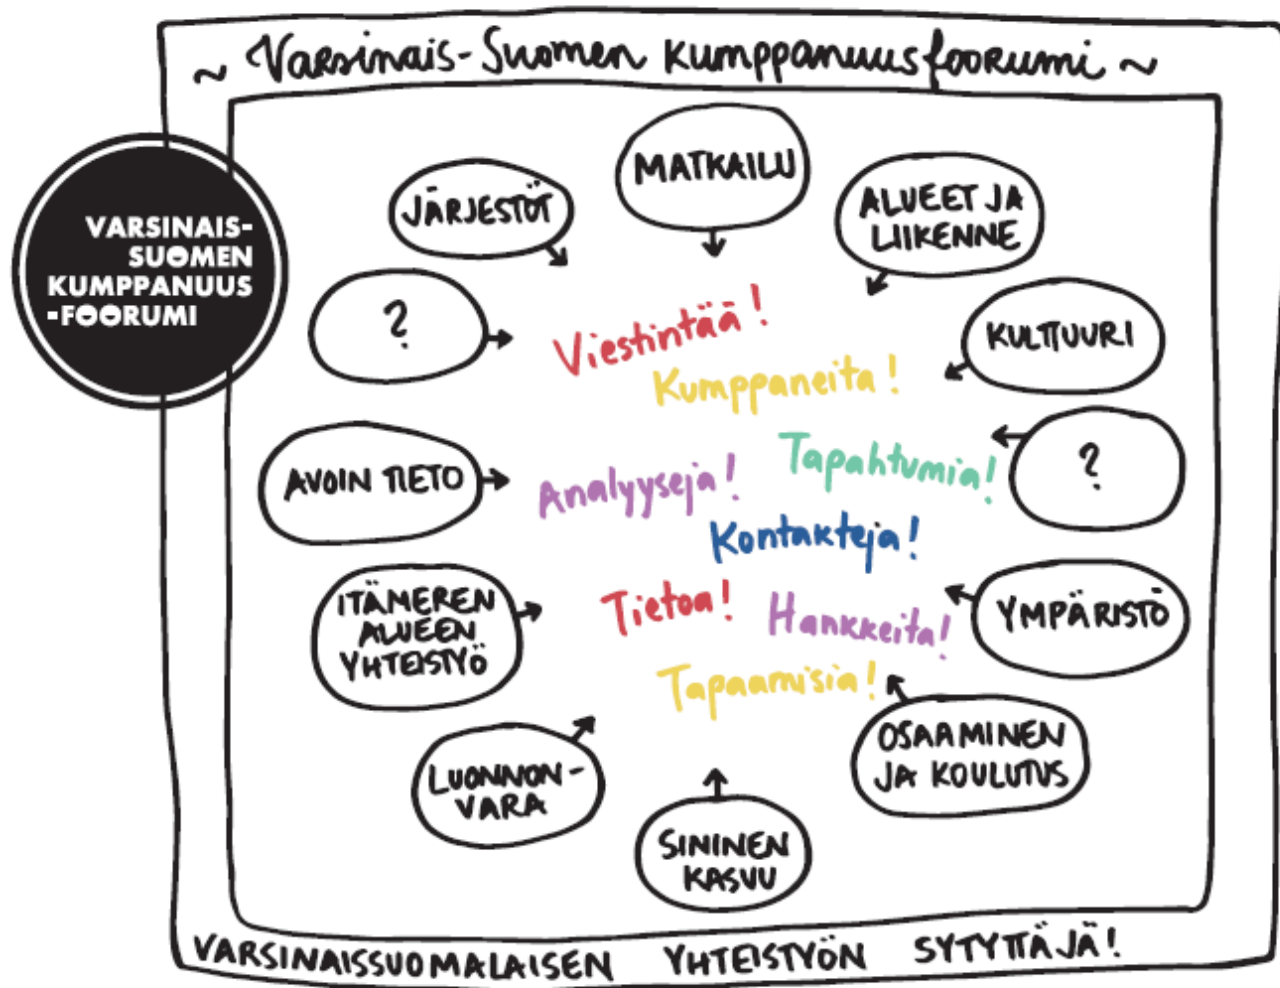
~ Varsinais-Suomen kumppanuusfoorumi ~

VARSINAIS-SUOMEN KUMPPANUUS-FOORUMI

JÄRJESTÖT

MATKAILU

ALUEET JA LIIKENNE

?

KULTTUURI

Viestintää!

Kumppaneita!

Tapahtumia!

?

AVOIN TIETO

Analyysejä!

Kontakteja!

ITÄMEREN ALUEEN YHTEISTYÖ

Tietoa!

Hankkeita!

YMPÄRISTÖ

Tapaamisia!

OSAAMINEN JA KOULUTUS

LUONNON-VARA

SININEN KASVU

VARSINAISSUOMALAISEN YHTEISTYÖN SYTYTTÄJÄ!